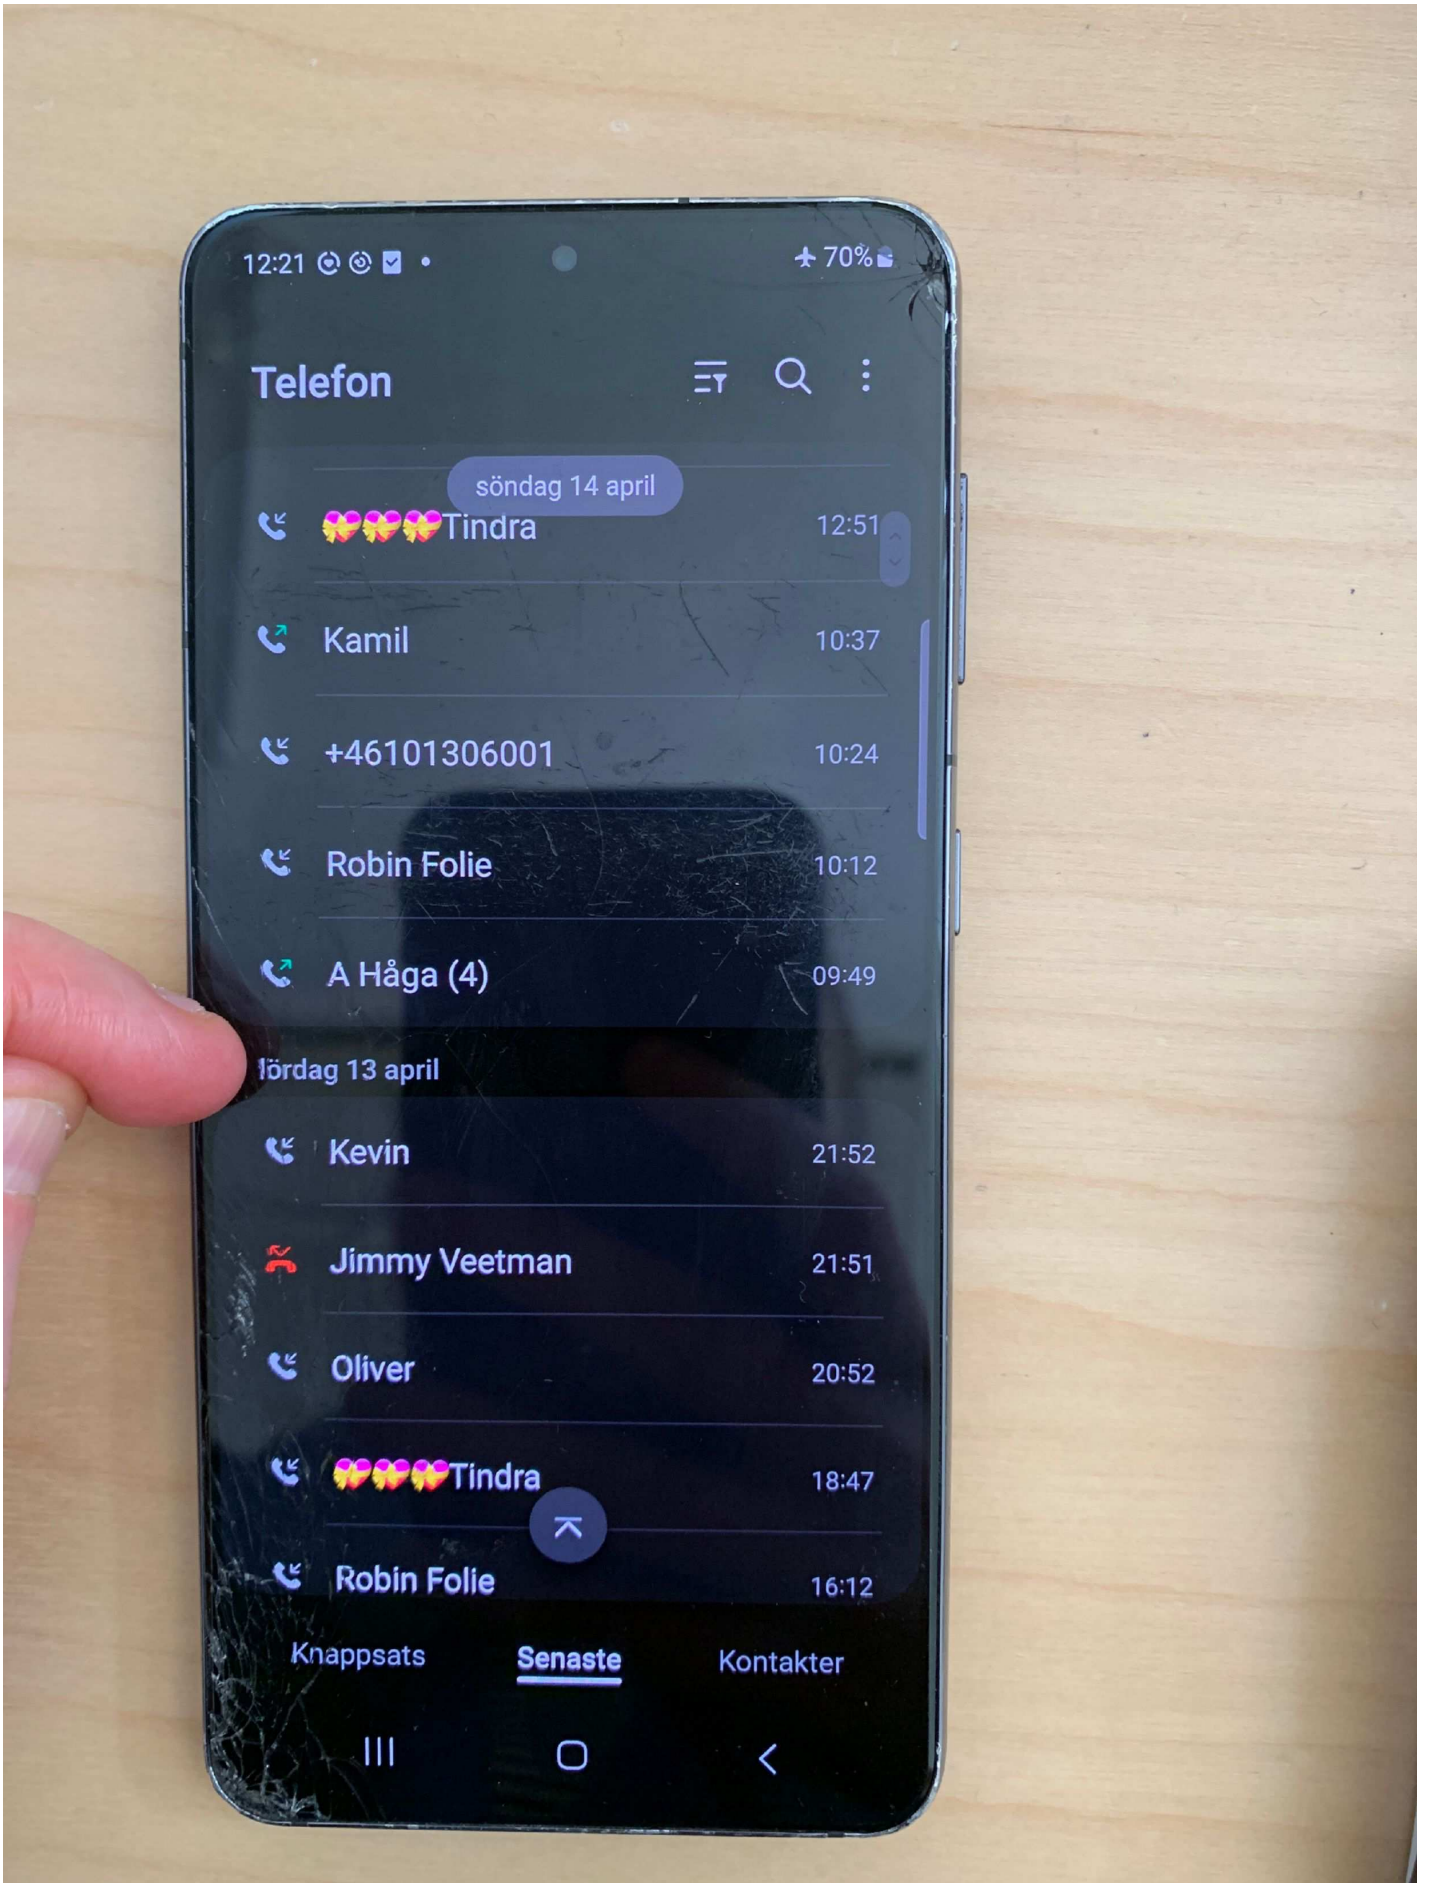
12:21 • 70%

Telefon

söndag 14 april

💖💖💖Tindra 12:51

Kamil 10:37

+46101306001 10:24

Robin Folie 10:12

A Håga (4) 09:49

lördag 13 april

Kevin 21:52

Jimmy Veetman 21:51

Oliver 20:52

💖💖💖Tindra 18:47

Robin Folie 16:12

Knappsats Senaste Kontakter